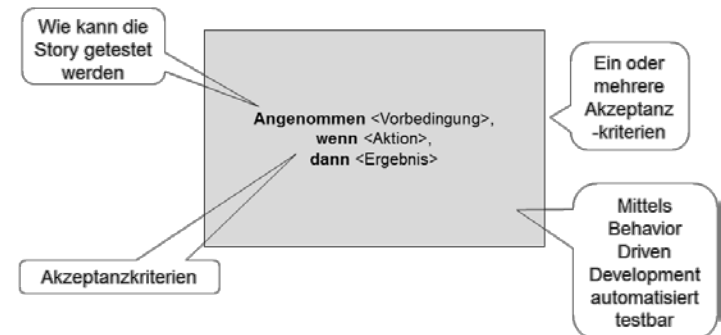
Wie kann die Story getestet werden

Ein oder mehrere Akzeptanz -kriterien

**Angenommen** <Vorbedingung>,
**wenn** <Aktion>,
**dann** <Ergebnis>

Mittels Behavior Driven Development automatisiert testbar

Akzeptanzkriterien